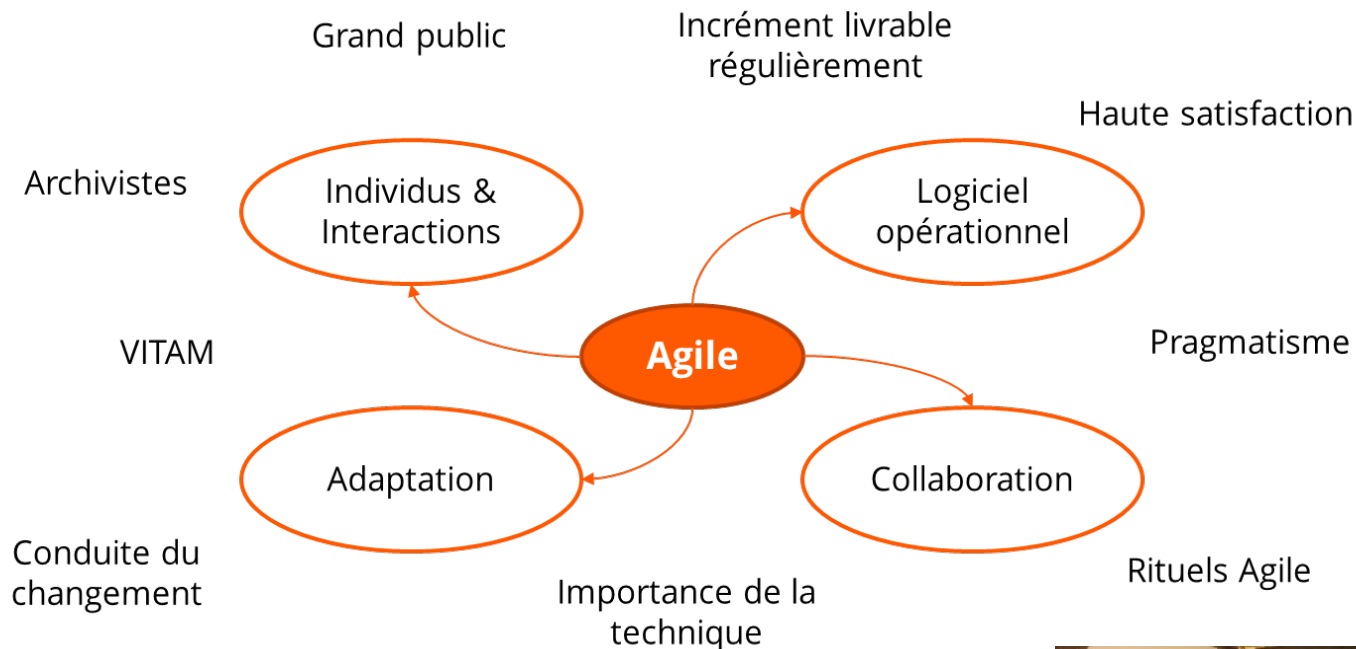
Grand public

Incrément livrable régulièrement

Haute satisfaction

Archivistes

Individus & Interactions

Logiciel opérationnel

VITAM

Agile

Pragmatisme

Adaptation

Collaboration

Conduite du changement

Importance de la technique

Rituels Agile